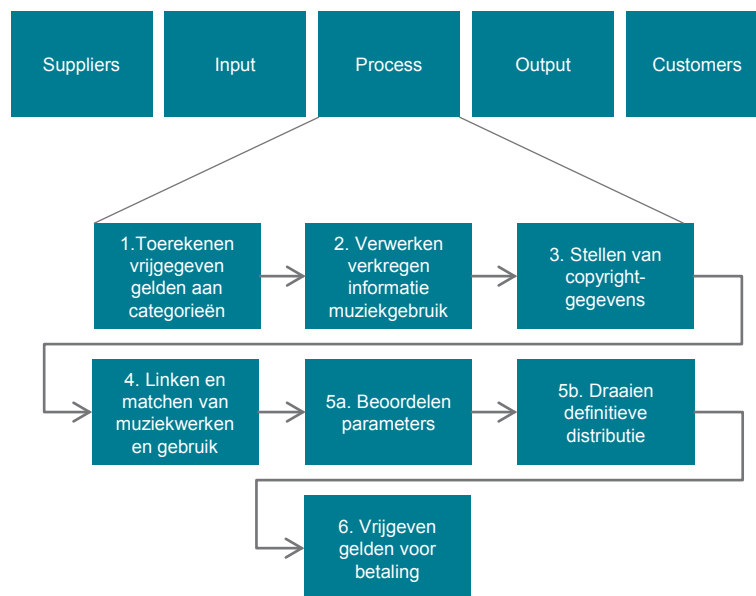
Suppliers

Input

Process

Output

Customers

1.Toerekenen vrijgegeven gelden aan categorieën

2. Verwerken verkregen informatie muziekgebruik

3. Stellen van copyright-gegevens

4. Linken en matchen van muziekwerken en gebruik

5a. Beoordelen parameters

5b. Draaien definitieve distributie

6. Vrijgeven gelden voor betaling